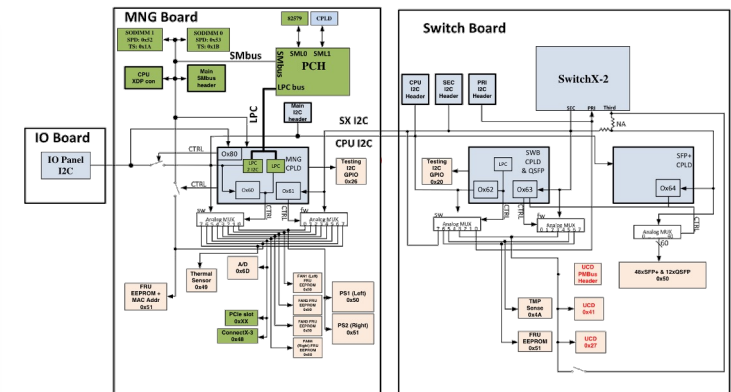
MNG Board

Switch Board

IO Board

IO Panel I2C

SODIMM 1
SPD: 0x52
TS: 0x1A

SODIMM 0
SPD: 0x53
TS: 0x18

82579

CPLD

SML0

SML1

SMbus

PCH

SMbus

LPC bus

CPU XDP con

Main SMbus header

LPC

Main I2C header

SX I2C

CPU I2C

CTRL

Ox80

LPC 2 I2C

LPC

MNG CPLD

Ox60

Ox81

Testing I2C GPIO 0x26

CTRL

SW

Analog MUX

CTRL

SW

Analog MUX

Thermal Sensor 0x49

A/D 0x6D

FAN1 (Left) FRU EEPROM 0x50

FAN2 FRU EEPROM 0x50

FAN3 FRU EEPROM 0x50

FAN4 (Right) FRU EEPROM 0x50

PS1 (Left) 0x50

PS2 (Right) 0x51

FRU EEPROM + MAC Addr 0x51

PCIe slot 0xXX

ConnectX-3 0x48

CPU I2C Header

SEC I2C Header

PRI I2C Header

SwitchX-2

SEC

PRI

Third

NA

Testing I2C GPIO 0x20

SWB CPLD & QSFP

LPC

Ox62

Ox63

SFP+ CPLD

Ox64

SW

Analog MUX

CTRL

SW

Analog MUX

Analog MUX

60

48xSFP+ & 12xQSFP 0x50

UCD PMBus Header

TMP Sense 0x4A

UCD 0x41

FRU EEPROM 0x51

UCD 0x27